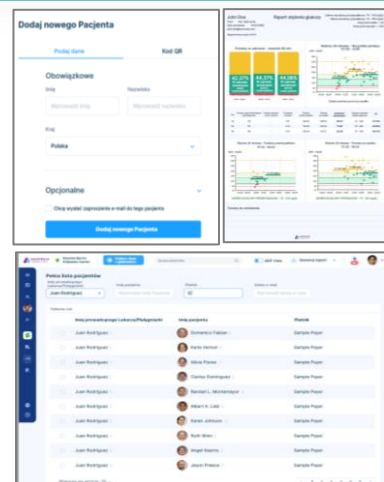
Dodaj nowego Pacjenta

Podaj dane

Kod QR

Obowiązkowe

Imię

Wprowadź imię

Nazwisko

Wprowadź nazwisko

Kraj

Polska

Opcjonalne

Chcę wysłać zaproszenie e-mail do tego pacjenta

Dodaj nowego Pacjenta

John Doe

Raport stężenia glukozy

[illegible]

Pełna lista pacjentów

Juan Rodriguez

Imię prowadzącego Lekarza/Pielęgniarki

Imię pacjenta

Placówka

Juan Rodriguez | Domenico Fabian | Sample Payer
Juan Rodriguez | Karlie Vernon | Sample Payer
Juan Rodriguez | Milne Flores | Sample Payer
Juan Rodriguez | Clarissa Rodriguez | Sample Payer
Juan Rodriguez | Kendall L. Montemayor | Sample Payer
Juan Rodriguez | Albert K. Ledi | Sample Payer
Juan Rodriguez | Karen Johnson | Sample Payer
Juan Rodriguez | Ruth Wren | Sample Payer
Juan Rodriguez | Angel Ramos | Sample Payer
Juan Rodriguez | Jason Prakce | Sample Payer